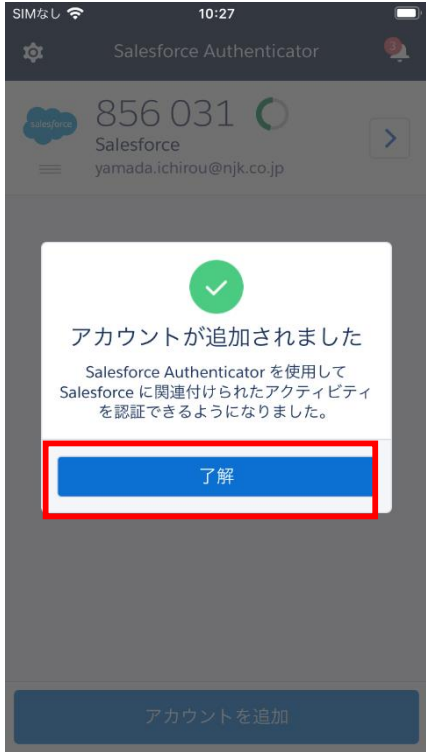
SIMなし 10:27

Salesforce Authenticator

salesforce

856 031

Salesforce

yamada.ichirou@njk.co.jp

アカウントが追加されました

Salesforce Authenticator を使用して Salesforce に関連付けられたアクティビティを認証できるようになりました。

了解

アカウントを追加